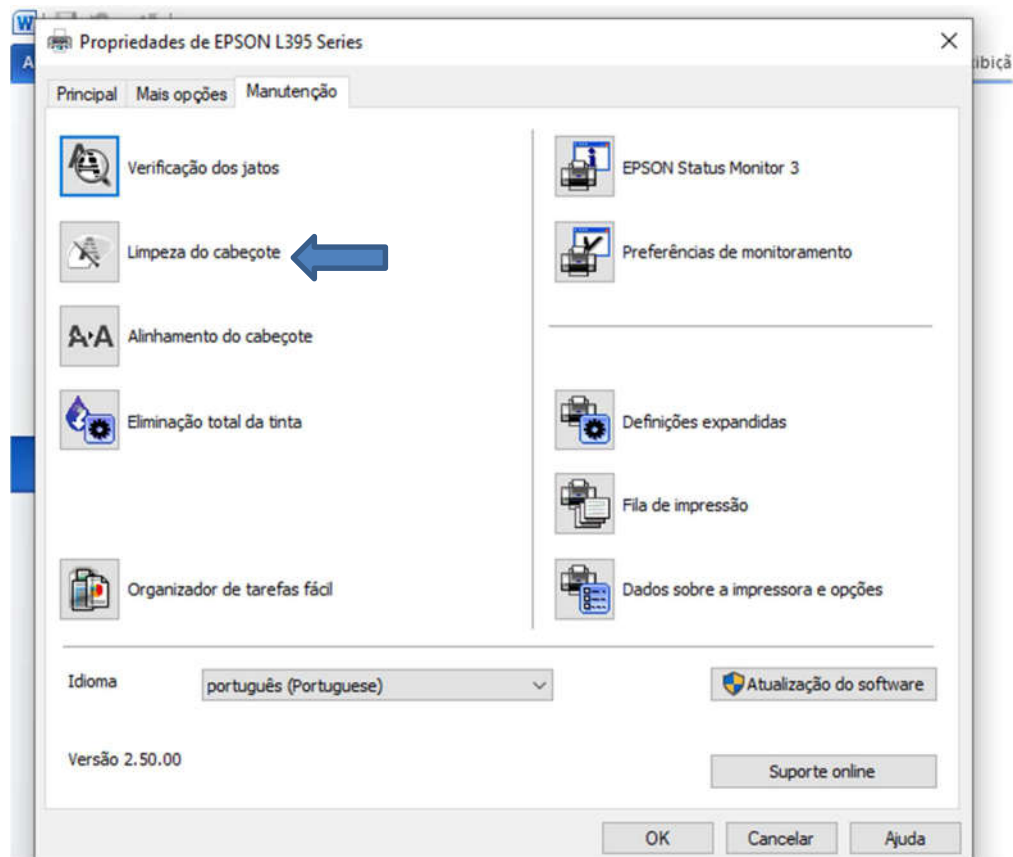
Propriedades de EPSON L395 Series

×

xibiçã

Principal Mais opções Manutenção

Verificação dos jatos

Limpeza do cabeçote

A·A Alinhamento do cabeçote

Eliminação total da tinta

Organizador de tarefas fácil

EPSON Status Monitor 3

Preferências de monitoramento

Definições expandidas

Fila de impressão

Dados sobre a impressora e opções

Idioma português (Portuguese)

Atualização do software

Versão 2.50.00

Suporte online

OK Cancelar Ajuda